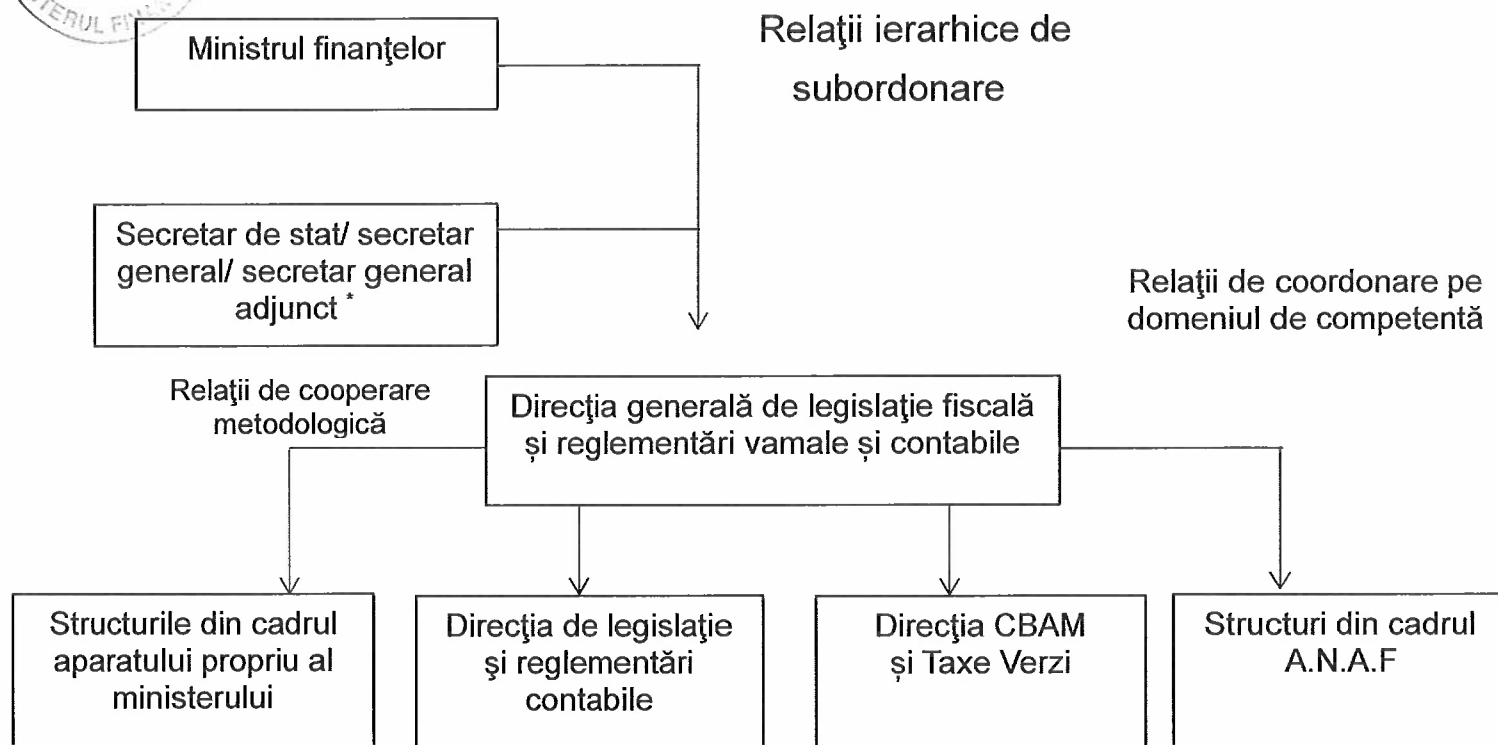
TERUL F

Ministrul finanţelor

Relaţii ierarhice de subordonare

Secretar de stat/ secretar general/ secretar general adjunct *

Relaţii de coordonare pe domeniul de competentă

Relaţii de cooperare metodologică

Direcţia generală de legislaţie fiscală și reglementări vamale și contabile

Structurile din cadrul aparatului propriu al ministerului

Direcţia de legislaţie şi reglementări contabile

Direcţia CBAM și Taxe Verzi

Structuri din cadrul A.N.A.F